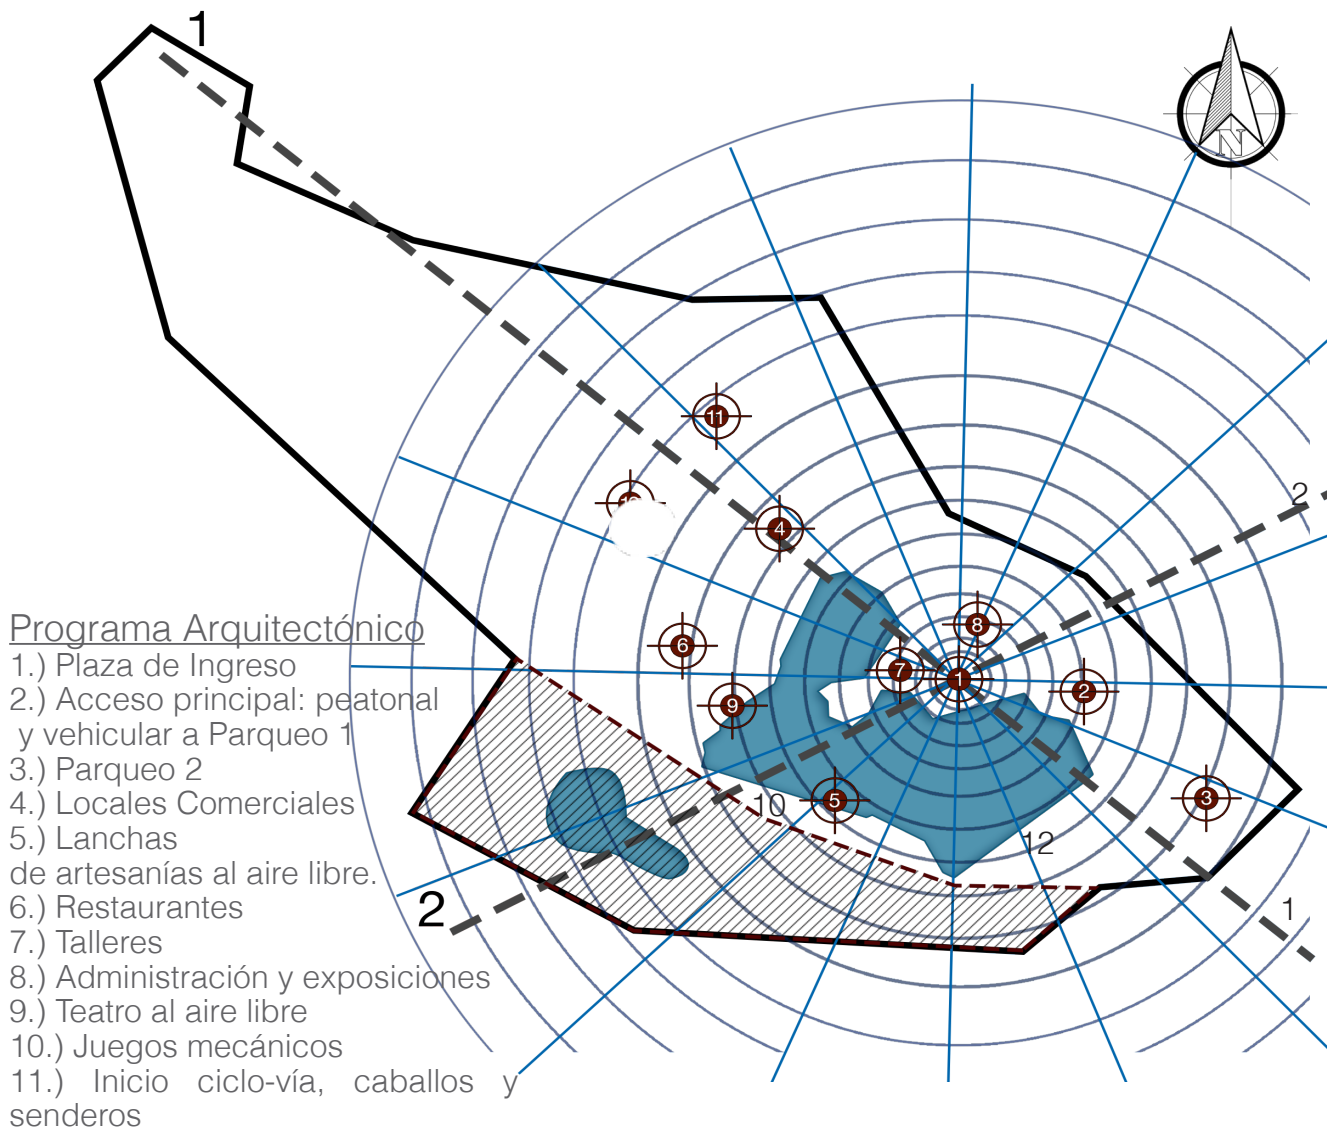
1

N

2

11

4

8

6

7

1

2

9

5

10

12

3

2

1

Programa Arquitectónico
1.) Plaza de Ingreso
2.) Acceso principal: peatonal y vehicular a Parqueo 1
3.) Parqueo 2
4.) Locales Comerciales
5.) Lanchas
de artesanías al aire libre.
6.) Restaurantes
7.) Talleres
8.) Administración y exposiciones
9.) Teatro al aire libre
10.) Juegos mecánicos
11.) Inicio ciclo-vía, caballos y senderos